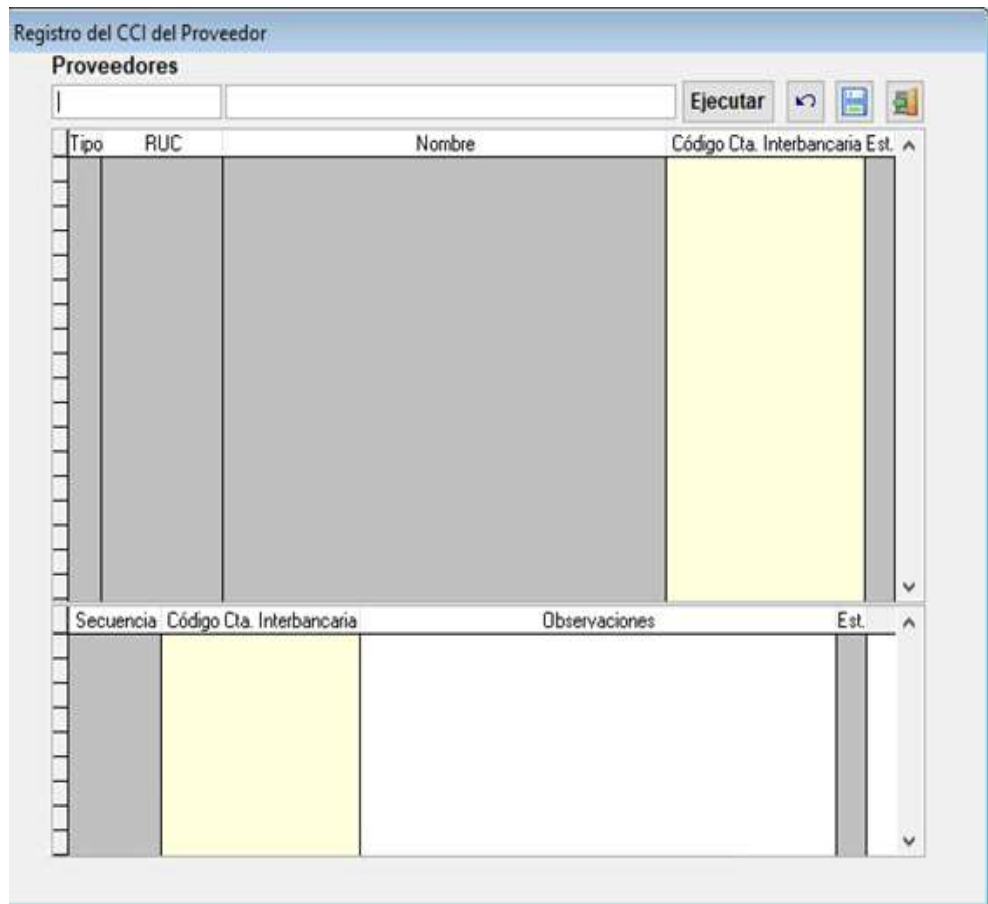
Registro del CCI del Proveedor

Proveedores

Ejecutar

| Tipo | RUC | Nombre | Código Cta. Interbancaria | Est. |
|---|---|---|---|---|

| Secuencia | Código Cta. Interbancaria | Observaciones | Est. |
|---|---|---|---|